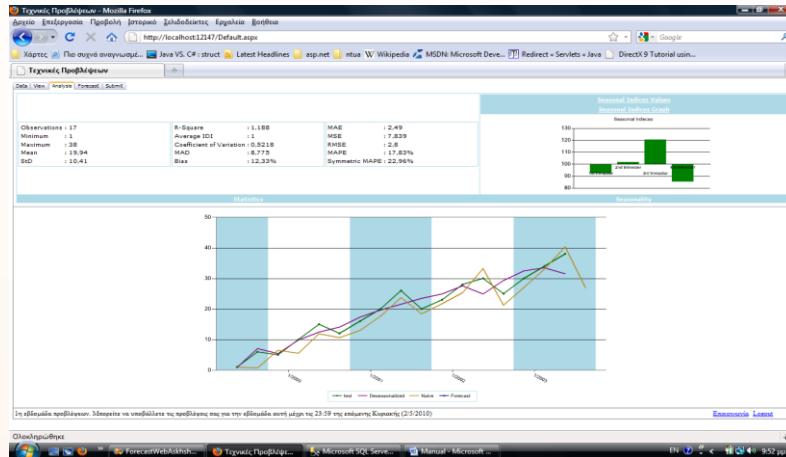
Τεχνικές Προβλέψεων - Mozilla Firefox

Αρχείο Επεξεργασία Προβολή Ιστορικό Σελιδοδείκτες Εργαλεία Βοήθεια

http://localhost:12147/Default.aspx

Google

Χάρτες Πιο συχνά αναγνωσμέ... Java VS. C#: struct Latest Headlines asp.net ntua Wikipedia MSDN: Microsoft Deve... Redirect « Servlets « Java DirectX 9 Tutorial usin...

Τεχνικές Προβλέψεων

Data View Analysis Forecast Submit

Seasonal Indices Values
Seasonal Indices Graph

| | | | | | |
|---|---|---|---|---|---|
| Observations : 17 | | R-Square : 1.188 | | MAE : 2,49 | |
| Minimum : 1 | | Average IDI : 1 | | MSE : 7,839 | |
| Maximum : 38 | | Coefficient of Variation : 0,5218 | | RMSE : 2,8 | |
| Mean : 19,94 | | MAD : 8,775 | | MAPE : 17,83% | |
| StD : 10,41 | | Bias : 12,33% | | Symmetric MAPE : 22,96% | |

Seasonal Indices

130
120
110
100
90
80

2nd trimester
3rd trimester

Statistics

Seasonality

50
40
30
20
10
0

test Deseasonalized Naive Forecast

1η εβδομάδα προβλέψεων. Μπορείτε να υποβάλλετε τις προβλέψεις σας για την εβδομάδα αυτή μέχρι τις 23:59 της επόμενης Κυριακής (2/5/2010)

Επικοινωνία Logout

Ολοκληρώθηκε

ForecastWebAskhsh... Τεχνικές Προβλέψε... Microsoft SQL Serve... Manual - Microsoft ...

EN 9:52 μμ